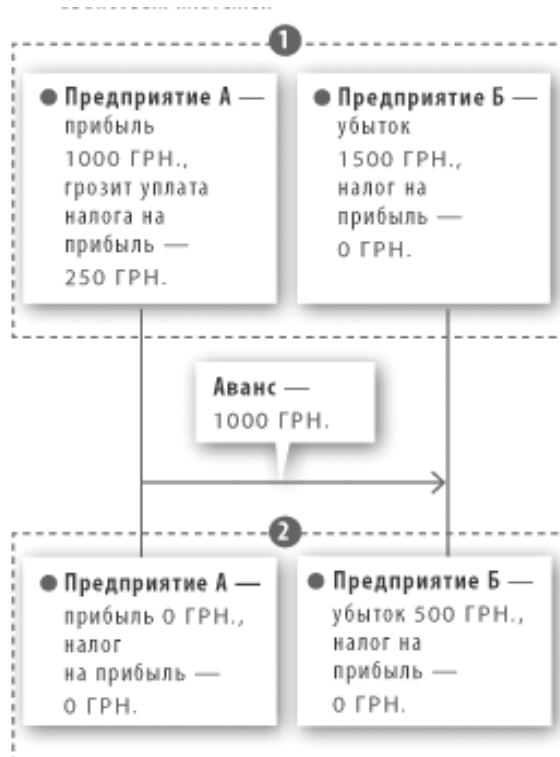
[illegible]

1

Предприятие А — прибыль 1000 ГРН., грозит уплата налога на прибыль — 250 ГРН.

Предприятие Б — убыток 1500 ГРН., налог на прибыль — 0 ГРН.

Аванс — 1000 ГРН.

2

Предприятие А — прибыль 0 ГРН., налог на прибыль — 0 ГРН.

Предприятие Б — убыток 500 ГРН., налог на прибыль — 0 ГРН.